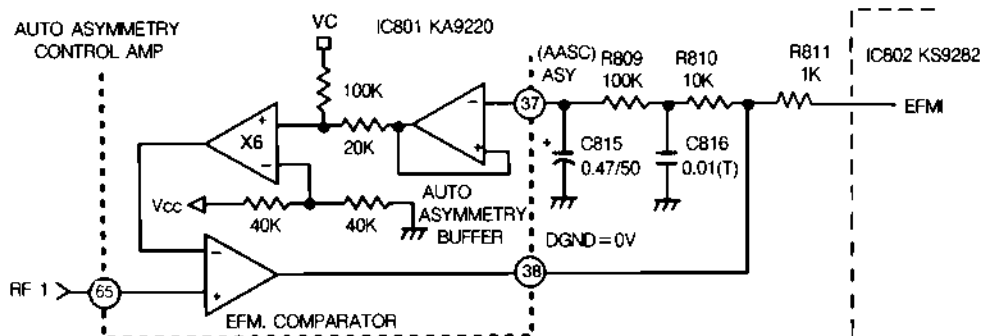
AUTO ASYMMETRY CONTROL AMP

VC

IC801 KA9220

100K

20K

X6

Vcc

40K

40K

AUTO ASYMMETRY BUFFER

(AASC) ASY

37

R809 100K

R810 10K

R811 1K

IC802 KS9282

EFMI

+

C815 0.47/50

C816 0.01(T)

DGND = 0V

38

RF 1

65

EFM. COMPARATOR